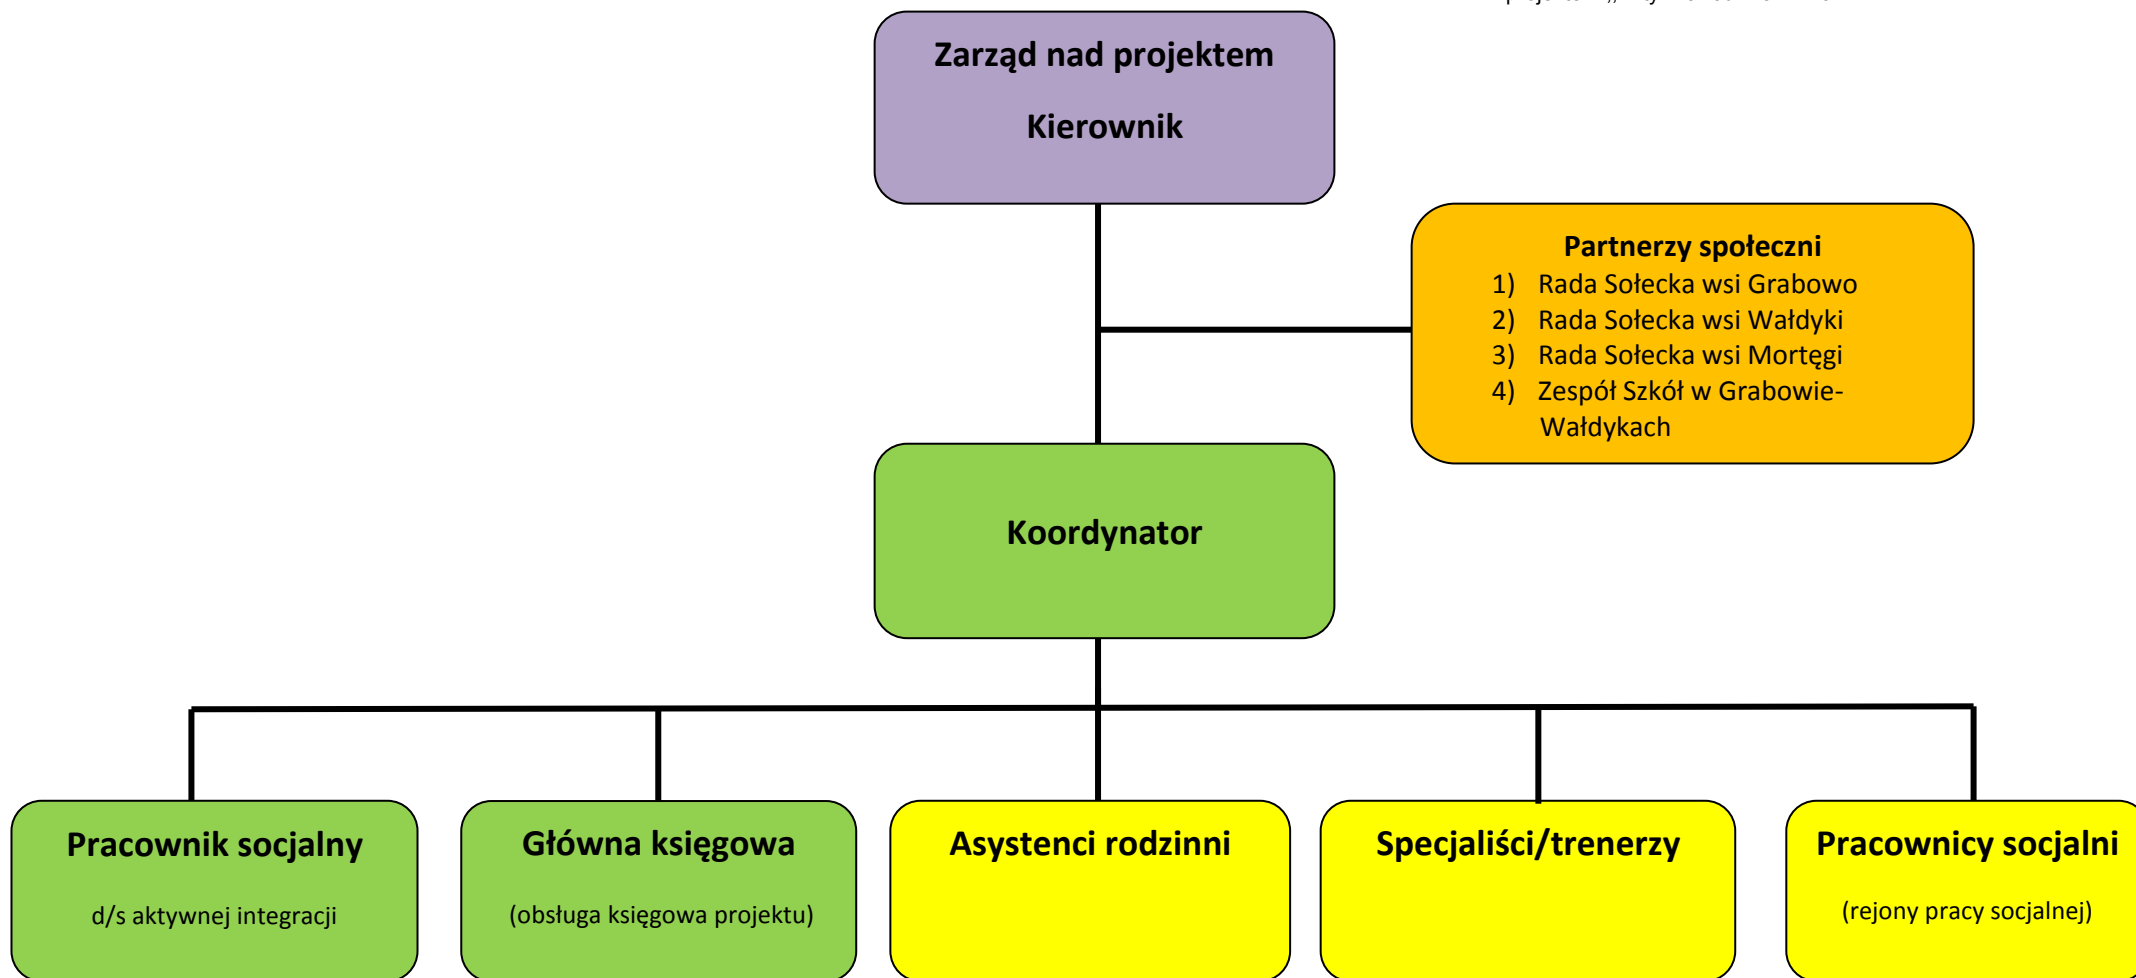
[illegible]

Zarząd nad projektem

Kierownik

Partnerzy społeczni
1) Rada Sołecka wsi Grabowo
2) Rada Sołecka wsi Wałdyki
3) Rada Sołecka wsi Mortęgi
4) Zespół Szkół w Grabowie-Wałdykach

Koordynator

Pracownik socjalny

d/s aktywnej integracji

Główna księgowa

(obsługa księgowa projektu)

Asystenci rodzinni

Specjaliści/trenerzy

Pracownicy socjalni

(rejony pracy socjalnej)